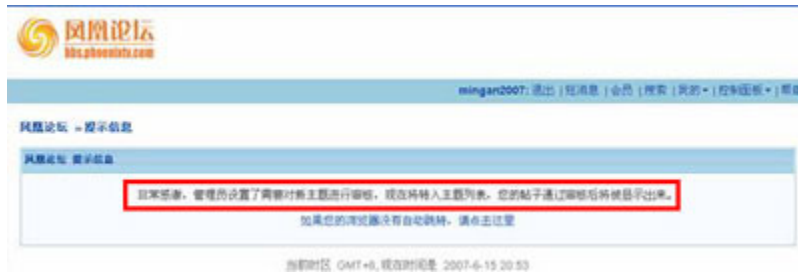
凤凰论坛
bbs.phoenixtv.com

mingan2007: 退出 | 短消息 | 会员 | 搜索 | 我的 ▾ | 控制面板 ▾ | 帮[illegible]

凤凰论坛 » 提示信息

凤凰论坛 提示信息

非常感谢，管理员设置了需要对新主题进行审核，现在将转入主题列表，您的帖子通过审核后将被显示出来。

如果您的浏览器没有自动跳转，请点击这里

当前时区 GMT+8, 现在时间是 2007-6-15 20:53